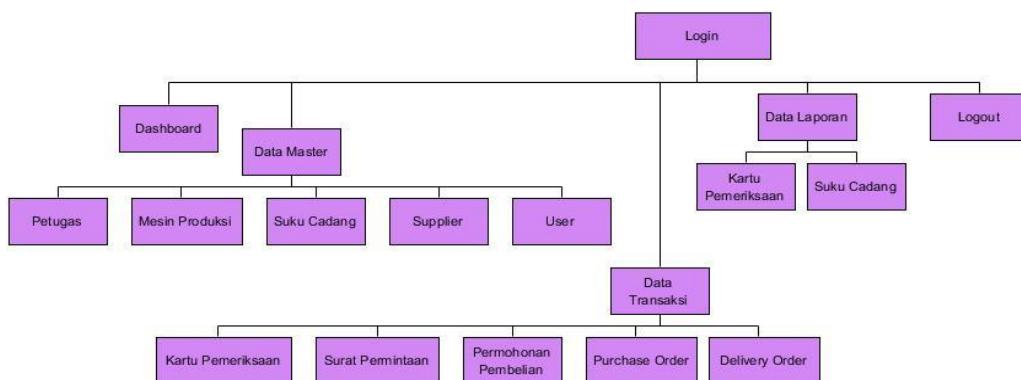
Login

Dashboard

Data Master

Petugas

Mesin Produksi

Suku Cadang

Supplier

User

Data Laporan

Kartu Pemeriksaan

Suku Cadang

Logout

Data Transaksi

Kartu Pemeriksaan

Surat Permintaan

Permohonan Pembelian

Purchase Order

Delivery Order